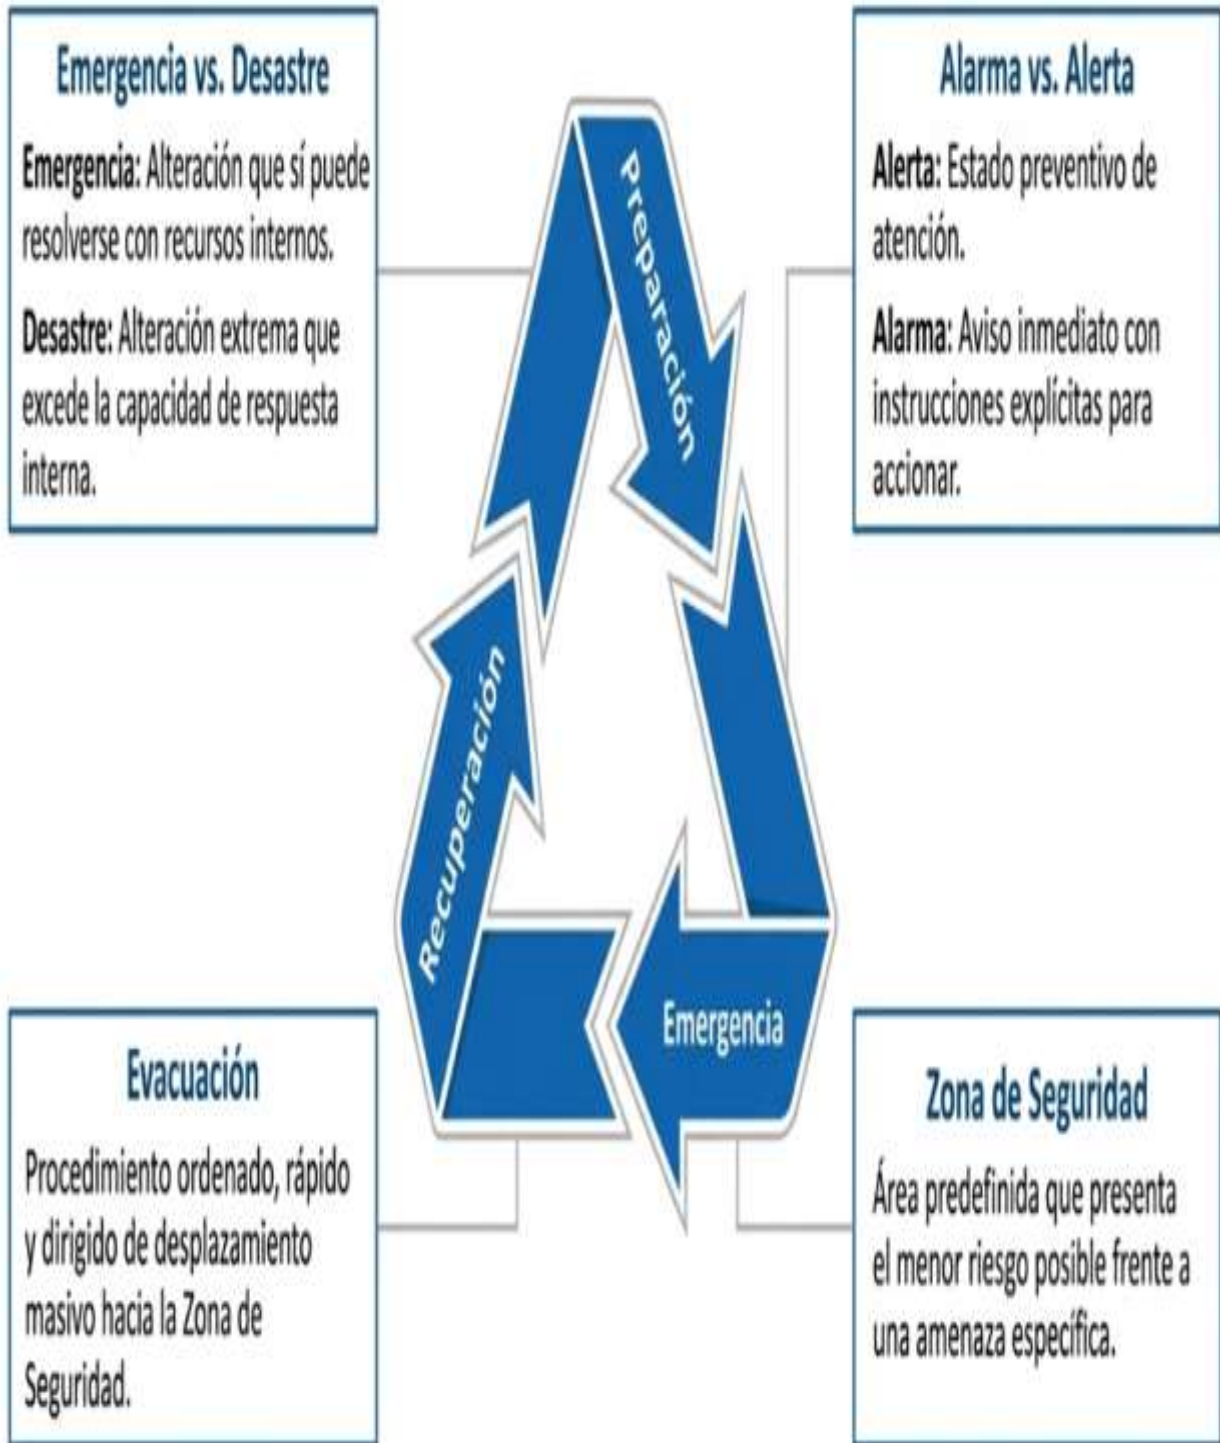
Emergencia vs. Desastre

Emergencia: Alteración que sí puede resolverse con recursos internos.

Desastre: Alteración extrema que excede la capacidad de respuesta interna.

Alarma vs. Alerta

Alerta: Estado preventivo de atención.

Alarma: Aviso inmediato con instrucciones explícitas para accionar.

Preparación

Recuperación

Emergencia

Evacuación

Procedimiento ordenado, rápido y dirigido de desplazamiento masivo hacia la Zona de Seguridad.

Zona de Seguridad

Área predefinida que presenta el menor riesgo posible frente a una amenaza específica.